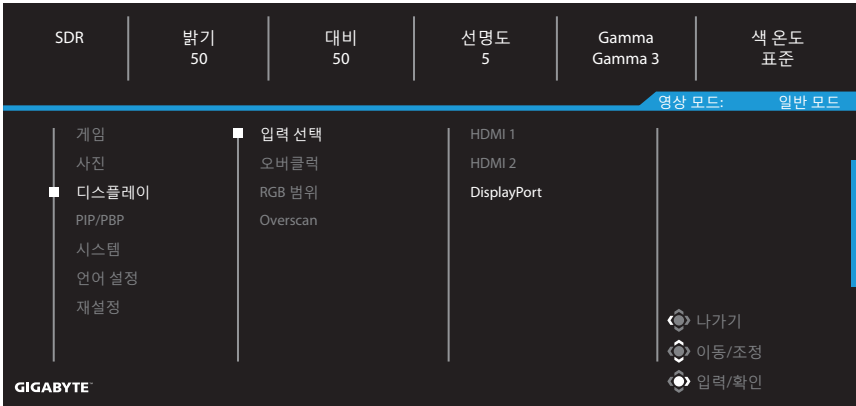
| SDR | 밝기 50 | 대비 50 | 선명도 5 | Gamma Gamma 3 | 색 온도 표준 |
|---|---|---|---|---|---|

영상 모드: 일반 모드

게임
사진
디스플레이
PIP/PBP
시스템
언어 설정
재설정

입력 선택
오버클럭
RGB 범위
Overscan

HDMI 1
HDMI 2
DisplayPort

나가기
이동/조정
입력/확인

GIGABYTE